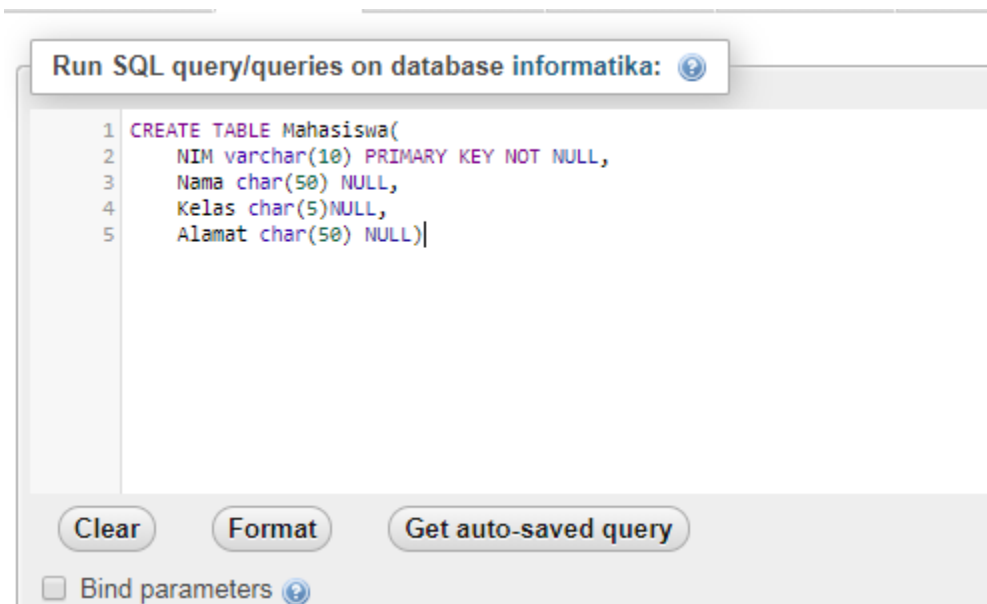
Run SQL query/queries on database informatika:

1 CREATE TABLE Mahasiswa(
2 NIM varchar(10) PRIMARY KEY NOT NULL,
3 Nama char(50) NULL,
4 Kelas char(5)NULL,
5 Alamat char(50) NULL)

Clear Format Get auto-saved query

Bind parameters